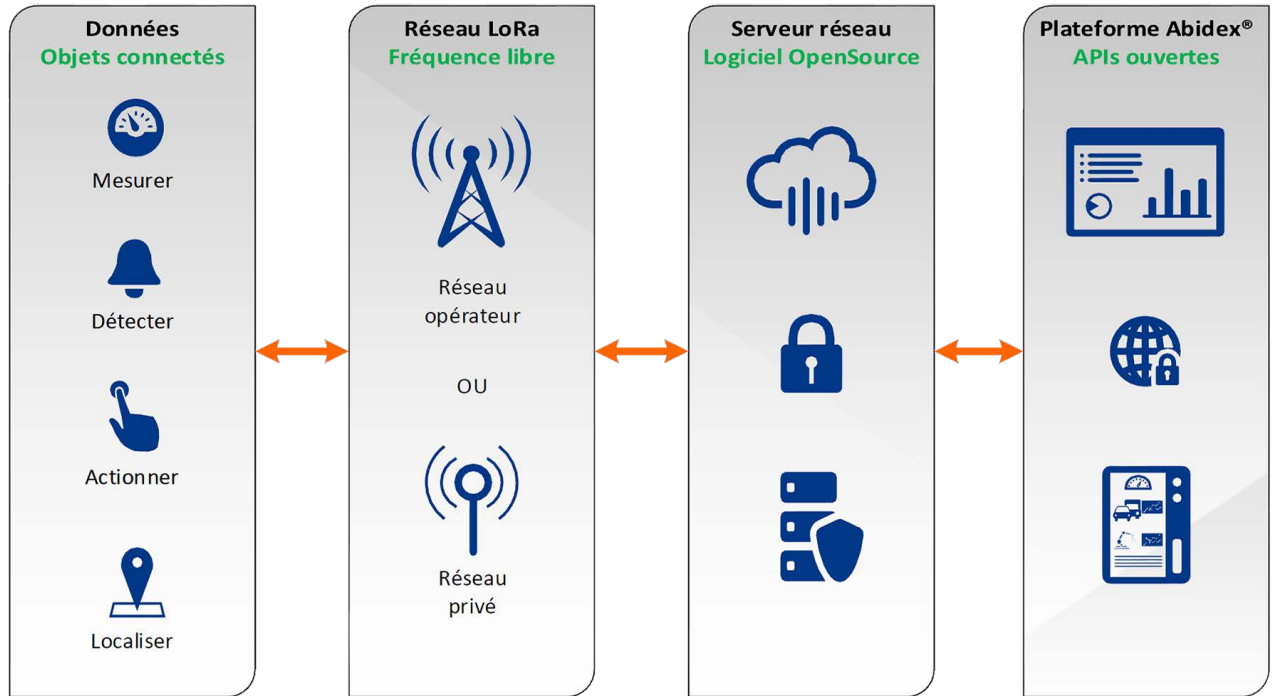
Données
Objets connectés

Mesurer

Détecter

Actionner

Localiser

Réseau LoRa
Fréquence libre

Réseau opérateur

OU

Réseau privé

Serveur réseau
Logiciel OpenSource

Plateforme Abidex®
APIs ouvertes